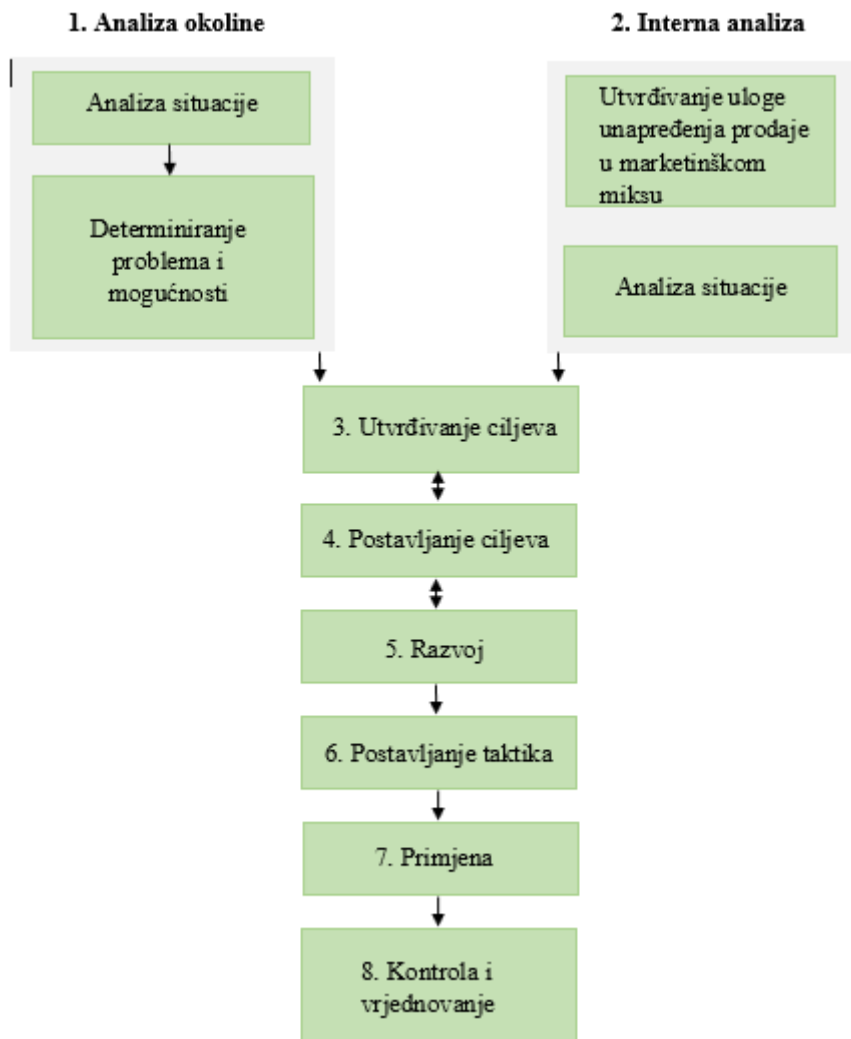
1. Analiza okoline

Analiza situacije

Determiniranje problema i mogućnosti

2. Interna analiza

Utvrđivanje uloge unapređenja prodaje u marketinškom miksu

Analiza situacije

3. Utvrđivanje ciljeva

4. Postavljanje ciljeva

5. Razvoj

6. Postavljanje taktika

7. Primjena

8. Kontrola i vrjednovanje